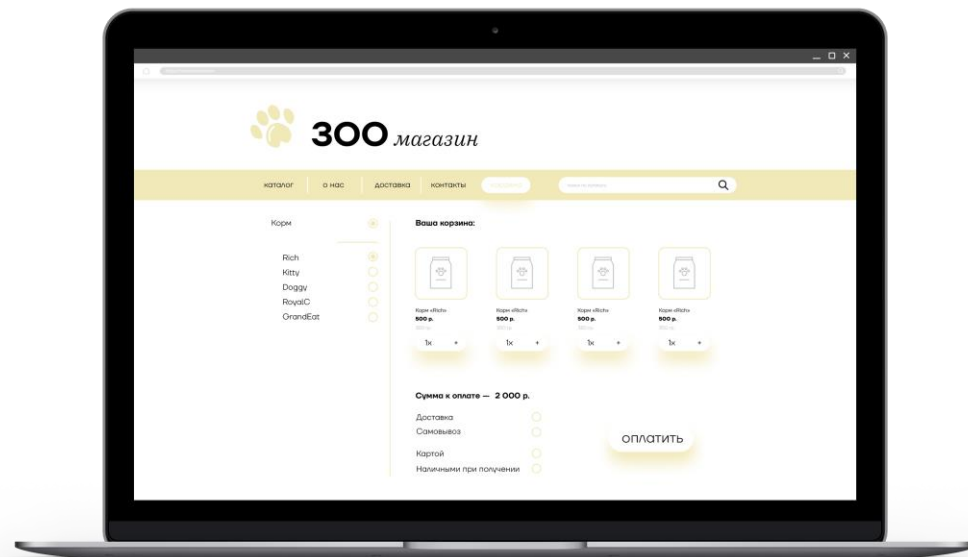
ЗОО магазин

каталог о нас доставка контакты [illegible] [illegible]

Корм

Rich
Kitty
Doggy
RoyalC
GrandEat

Ваша корзина:

Корм «Rich»
500 р.
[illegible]
1x +

Корм «Rich»
500 р.
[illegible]
1x +

Корм «Rich»
500 р.
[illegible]
1x +

Корм «Rich»
500 р.
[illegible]
1x +

Сумма к оплате — 2 000 р.

Доставка
Самовывоз

Картой
Наличными при получении

ОПЛАТИТЬ